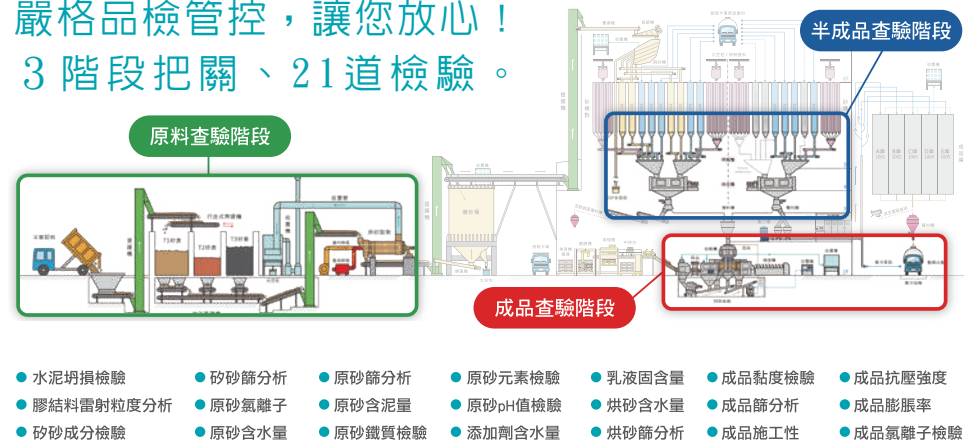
嚴格品檢管控，讓您放心！
3 階段把關、21道檢驗。

半成品查驗階段

原料查驗階段

成品查驗階段

● 水泥坍損檢驗
● 膠結料雷射粒度分析
● 矽砂成分檢驗

● 矽砂篩分析
● 原砂氯離子
● 原砂含水量

● 原砂篩分析
● 原砂含泥量
● 原砂鐵質檢驗

● 原砂元素檢驗
● 原砂pH值檢驗
● 添加劑含水量

● 乳液固含量
● 烘砂含水量
● 烘砂篩分析

● 成品黏度檢驗
● 成品篩分析
● 成品施工性

● 成品抗壓強度
● 成品膨脹率
● 成品氯離子檢驗